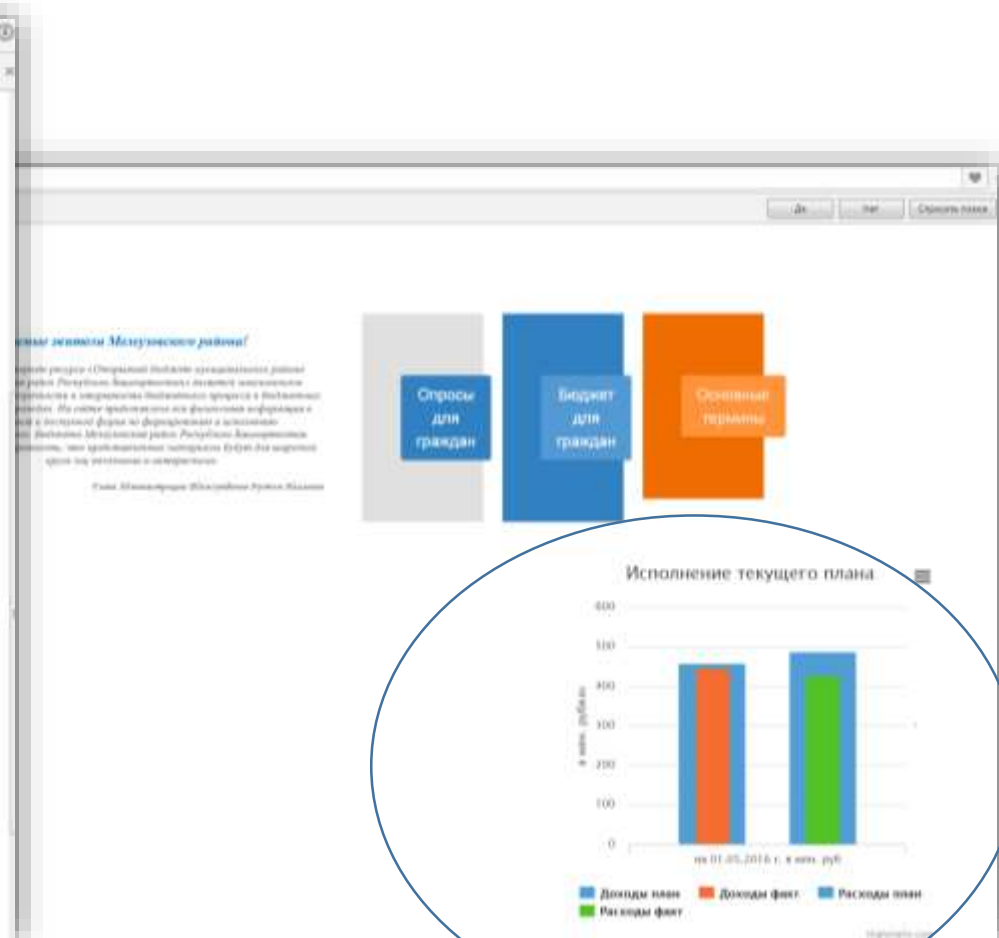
Да Нет Сбросить поиск

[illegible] жители Мелеузовского района!

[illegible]

Глава Администрации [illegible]

Опросы для граждан

Бюджет для граждан

Основные термины

Исполнение текущего плана

600
500
400
300
200
100
0

в млн. рублях

на 01.05.2016 г. в млн. руб

Доходы план
Доходы факт
Расходы план
Расходы факт